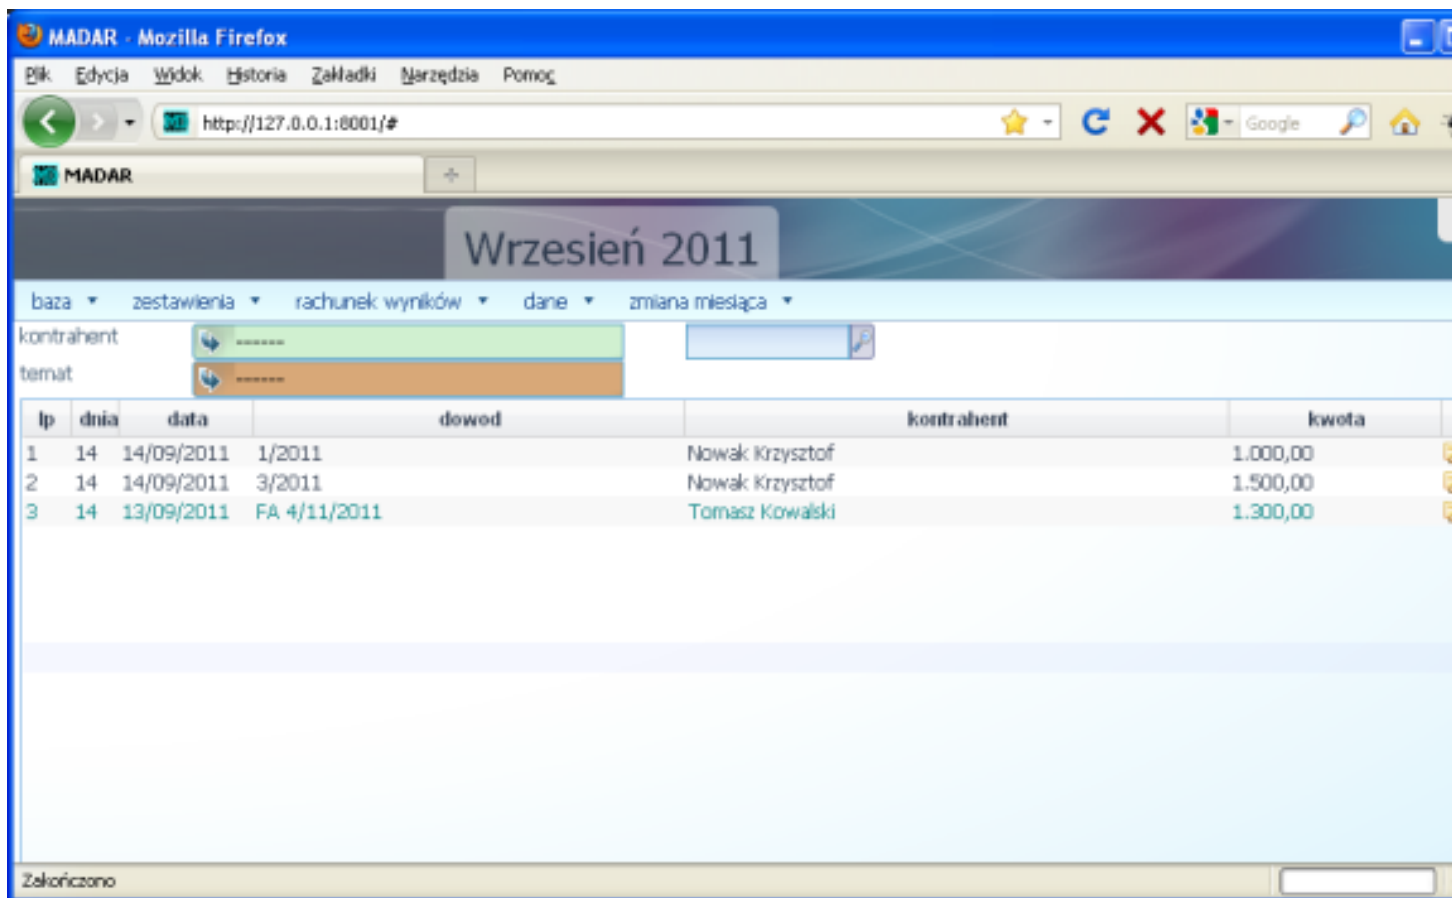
MADAR - Mozilla Firefox

Plik Edycja Widok Historia Zakładki Narzędzia Pomoc

http://127.0.0.1:8001/#

Google

MADAR

Wrzesień 2011

baza zestawienia rachunek wyników dane zmiana miesiąca

kontrahent -------

temat -------

| lp | dnia | data | dowod | kontrahent | kwota |
|---|---|---|---|---|---|
| 1 | 14 | 14/09/2011 | 1/2011 | Nowak Krzysztof | 1.000,00 |
| 2 | 14 | 14/09/2011 | 3/2011 | Nowak Krzysztof | 1.500,00 |
| 3 | 14 | 13/09/2011 | FA 4/11/2011 | Tomasz Kowalski | 1.300,00 |

Zakończono